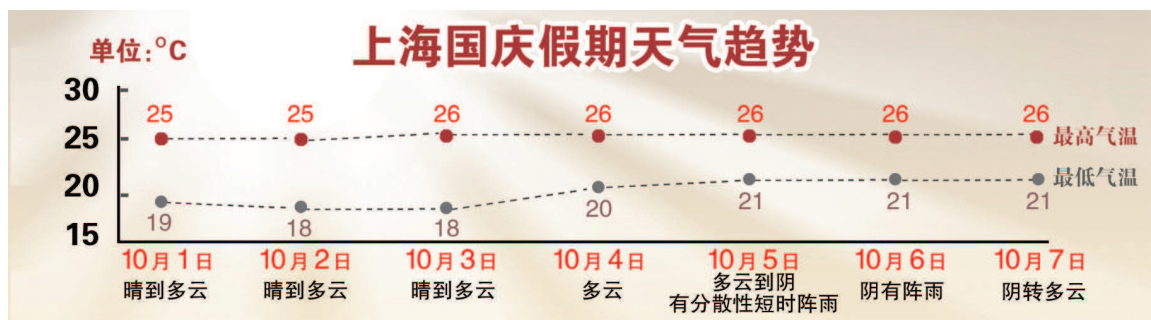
上海国庆假期天气趋势

单位:°C

30
25
20
15

25 25 26 26 26 26 26

最高气温

19 18 18 20 21 21 21

最低气温

| 10月1日 | 10月2日 | 10月3日 | 10月4日 | 10月5日 | 10月6日 | 10月7日 |
|---|---|---|---|---|---|---|
| 晴到多云 | 晴到多云 | 晴到多云 | 多云 | 多云到阴 有分散性短时阵雨 | 阴有阵雨 | 阴转多云 |